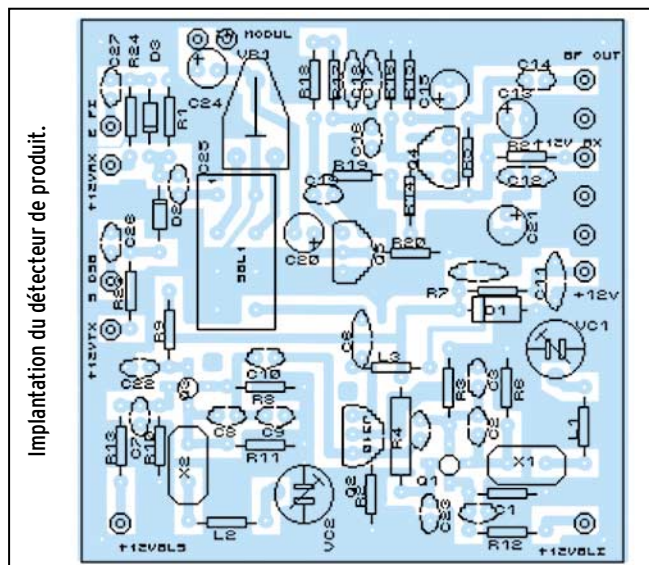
Implantation du détecteur de produit.

C27
R24
D3
MODUL
VR1
R18
R17
C16
C17
R15
C15
BF OUT
C14
C13
+12V RX
R2
E FI
C24
R1
+12VRX
C25
C18
R19
Q4
R5
C12
R14
C21
C26
D2
C19
C20
Q5
R20
SBL1
+12V
R7
D1
C11
S OSC
R6
+12VTX
R3
VC1
C8
L3
C22
C10
R8
Q3
R3
C3
R6
C6
C5
C2
R13
C7
R10
X2
R11
R4
L1
Q2
R9
Q1
X1
C9
C1
L2
VC2
R12
+12VBLS
+12VBLI